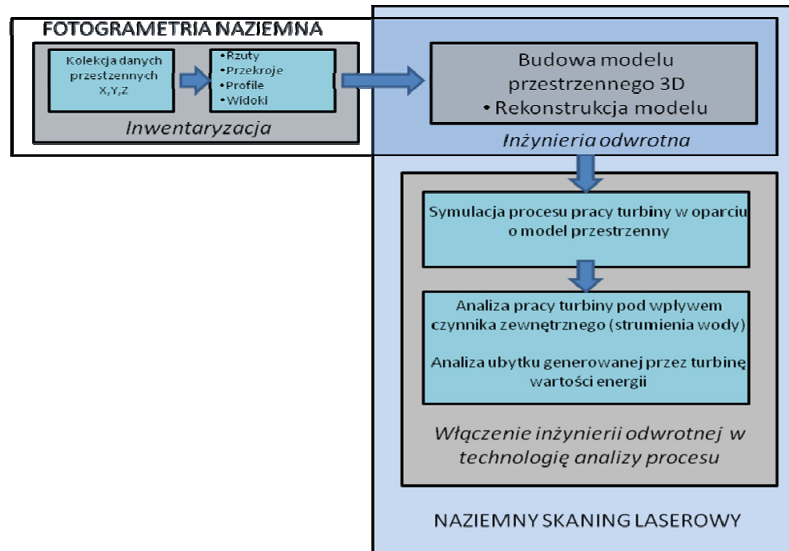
FOTOGRAMETRIA NAZIEMNA

Kolekcja danych przestrzennych X,Y,Z

• Rzuty
• Przekroje
• Profile
• Widoki

Inwentaryzacja

Budowa modelu przestrzennego 3D
• Rekonstrukcja modelu

Inżynieria odwrotna

Symulacja procesu pracy turbiny w oparciu o model przestrzenny

Analiza pracy turbiny pod wpływem czynnika zewnętrznego (strumienia wody)

Analiza ubytku generowanej przez turbinę wartości energii

Włączenie inżynierii odwrotnej w technologię analizy procesu

NAZIEMNY SKANING LASEROWY